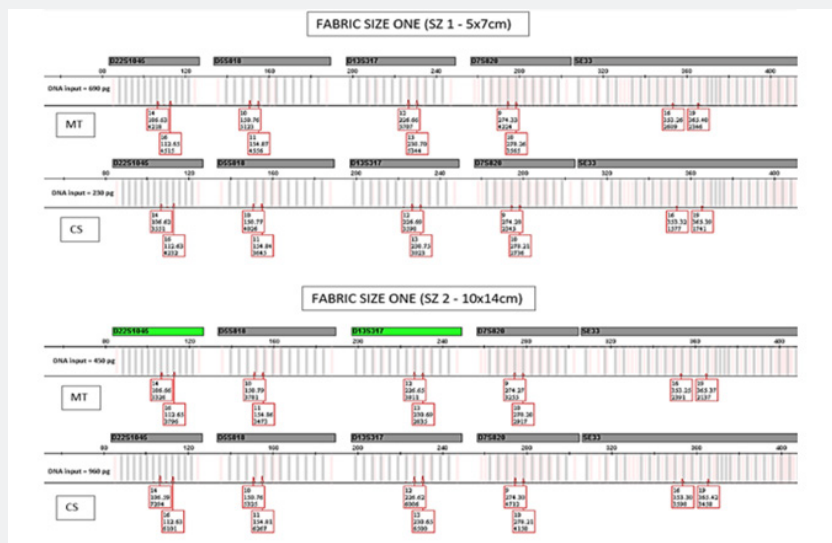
FABRIC SIZE ONE (SZ 1 - 5x7cm)

D22S1045 D5S818 D13S317 D7S820 SE33

80 120 160 200 240 280 320 360 400

DNA Input = 690 pg

MT

14 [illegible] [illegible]
16 112.63 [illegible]
10 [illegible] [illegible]
11 134.87 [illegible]
12 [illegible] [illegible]
13 230.70 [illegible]
9 274.33 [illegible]
10 279.36 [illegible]
16 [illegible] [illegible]
19 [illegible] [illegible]

D22S1045 D5S818 D13S317 D7S820 SE33

80 120 160 200 240 280 320 360 400

DNA Input = 230 pg

CS

14 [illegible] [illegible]
16 112.63 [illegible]
10 130.77 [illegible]
11 134.84 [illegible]
12 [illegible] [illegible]
13 230.73 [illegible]
9 274.28 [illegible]
10 279.23 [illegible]
16 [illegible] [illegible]
19 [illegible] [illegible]

FABRIC SIZE ONE (SZ 2 - 10x14cm)

D22S1045 D5S818 D13S317 D7S820 SE33

80 120 160 200 240 280 320 360 400

DNA Input = 450 pg

MT

14 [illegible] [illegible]
16 112.63 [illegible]
10 130.79 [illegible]
11 134.86 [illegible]
12 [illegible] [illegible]
13 230.69 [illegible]
9 274.37 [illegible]
10 279.38 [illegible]
16 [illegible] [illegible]
19 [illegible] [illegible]

D22S1045 D5S818 D13S317 D7S820 SE33

80 120 160 200 240 280 320 360 400

DNA Input = 960 pg

CS

14 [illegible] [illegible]
16 112.63 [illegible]
10 130.76 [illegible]
11 134.83 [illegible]
12 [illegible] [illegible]
13 230.65 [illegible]
9 274.30 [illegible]
10 279.23 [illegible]
16 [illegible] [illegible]
19 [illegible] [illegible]